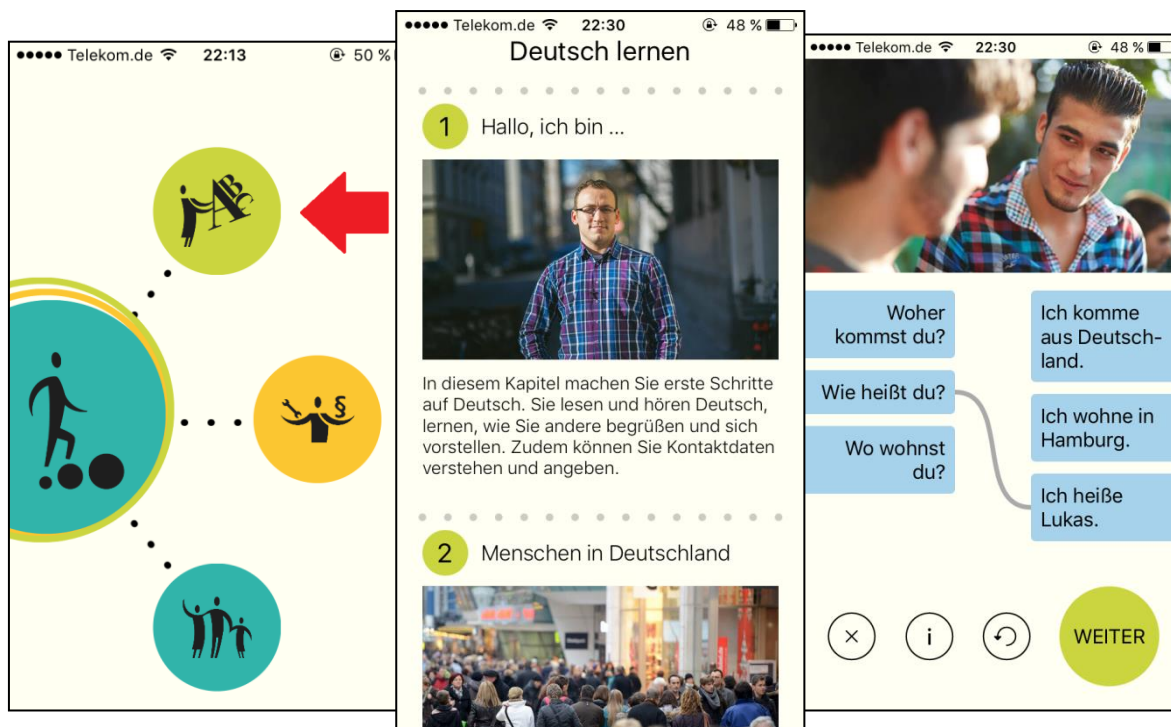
●●●●● Telekom.de 22:13 50 %

ABC

§

●●●●● Telekom.de 22:30 48 %

Deutsch lernen

1 Hallo, ich bin ...

In diesem Kapitel machen Sie erste Schritte auf Deutsch. Sie lesen und hören Deutsch, lernen, wie Sie andere begrüßen und sich vorstellen. Zudem können Sie Kontaktdaten verstehen und angeben.

2 Menschen in Deutschland

●●●●● Telekom.de 22:30 48 %

Woher kommst du?

Wie heißt du?

Wo wohnst du?

Ich komme aus Deutschland.

Ich wohne in Hamburg.

Ich heiße Lukas.

×

i

WEITER